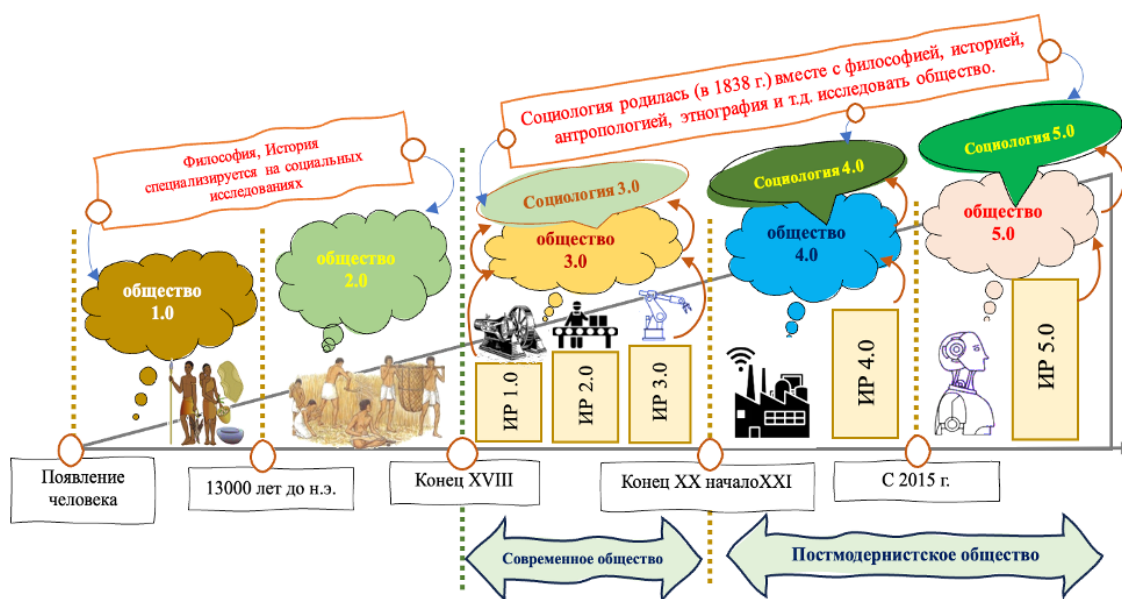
Социология родилась (в 1838 г.) вместе с философией, историей, антропологией, этнография и т.д. исследовать общество.

Философия, История специализируется на социальных исследованиях

Социология 3.0

Социология 4.0

Социология 5.0

общество 1.0

общество 2.0

общество 3.0

общество 4.0

общество 5.0

ИР 1.0

ИР 2.0

ИР 3.0

ИР 4.0

ИР 5.0

Появление человека

13000 лет до н.э.

Конец XVIII

Конец XX началоXXI

С 2015 г.

Современное общество

Постмодернистское общество